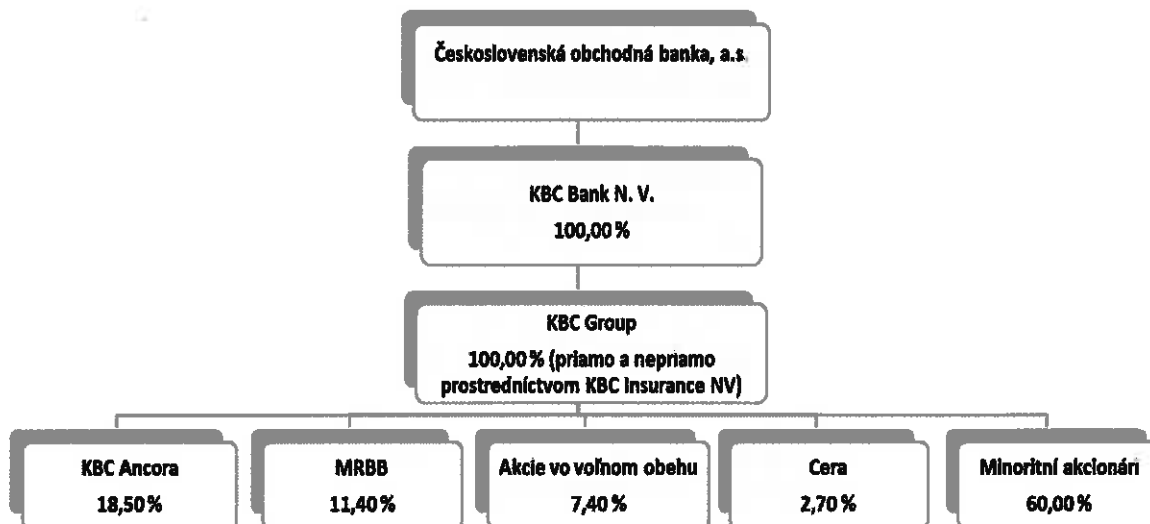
Československá obchodná banka, a.s.

KBC Bank N. V.
100,00 %

KBC Group
100,00 % (priamo a nepriamo prostredníctvom KBC Insurance NV)

KBC Ancora
18,50 %

MRBB
11,40 %

Akcie vo voľnom obehu
7,40 %

Cera
2,70 %

Minoritní akcionári
60,00 %